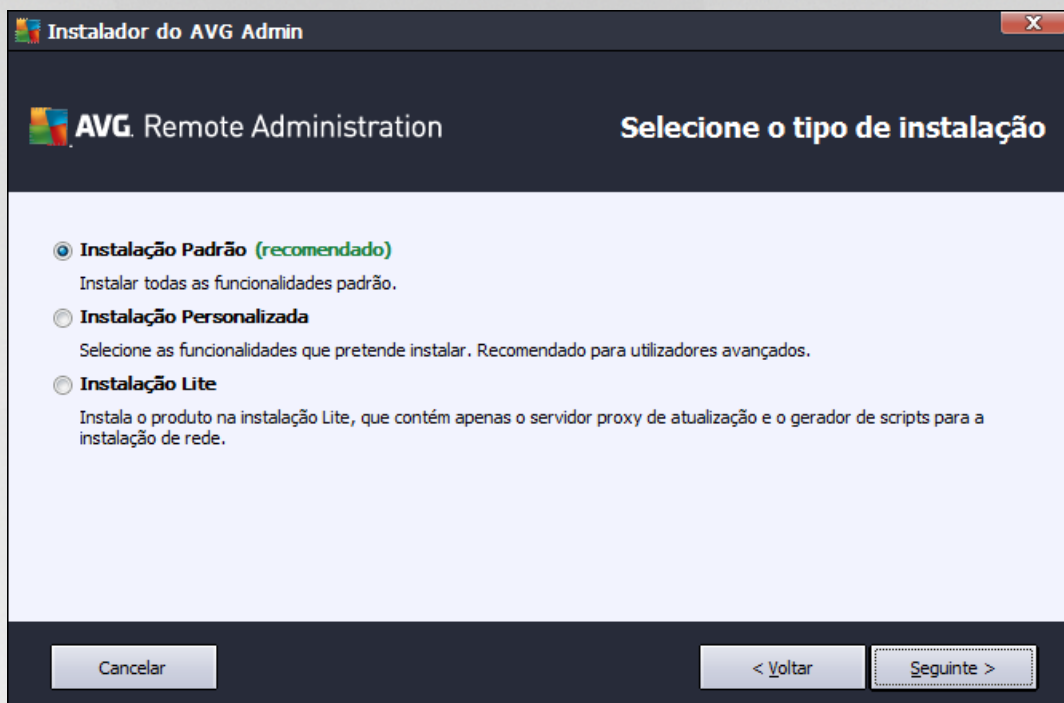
Instalador do AVG Admin

X

AVG. Remote Administration

Selecione o tipo de instalação

Instalação Padrão (recomendado)

Instalar todas as funcionalidades padrão.

Instalação Personalizada

Selecione as funcionalidades que pretende instalar. Recomendado para utilizadores avançados.

Instalação Lite

Instala o produto na instalação Lite, que contém apenas o servidor proxy de atualização e o gerador de scripts para a instalação de rede.

Cancelar

< Voltar

Seguinte >